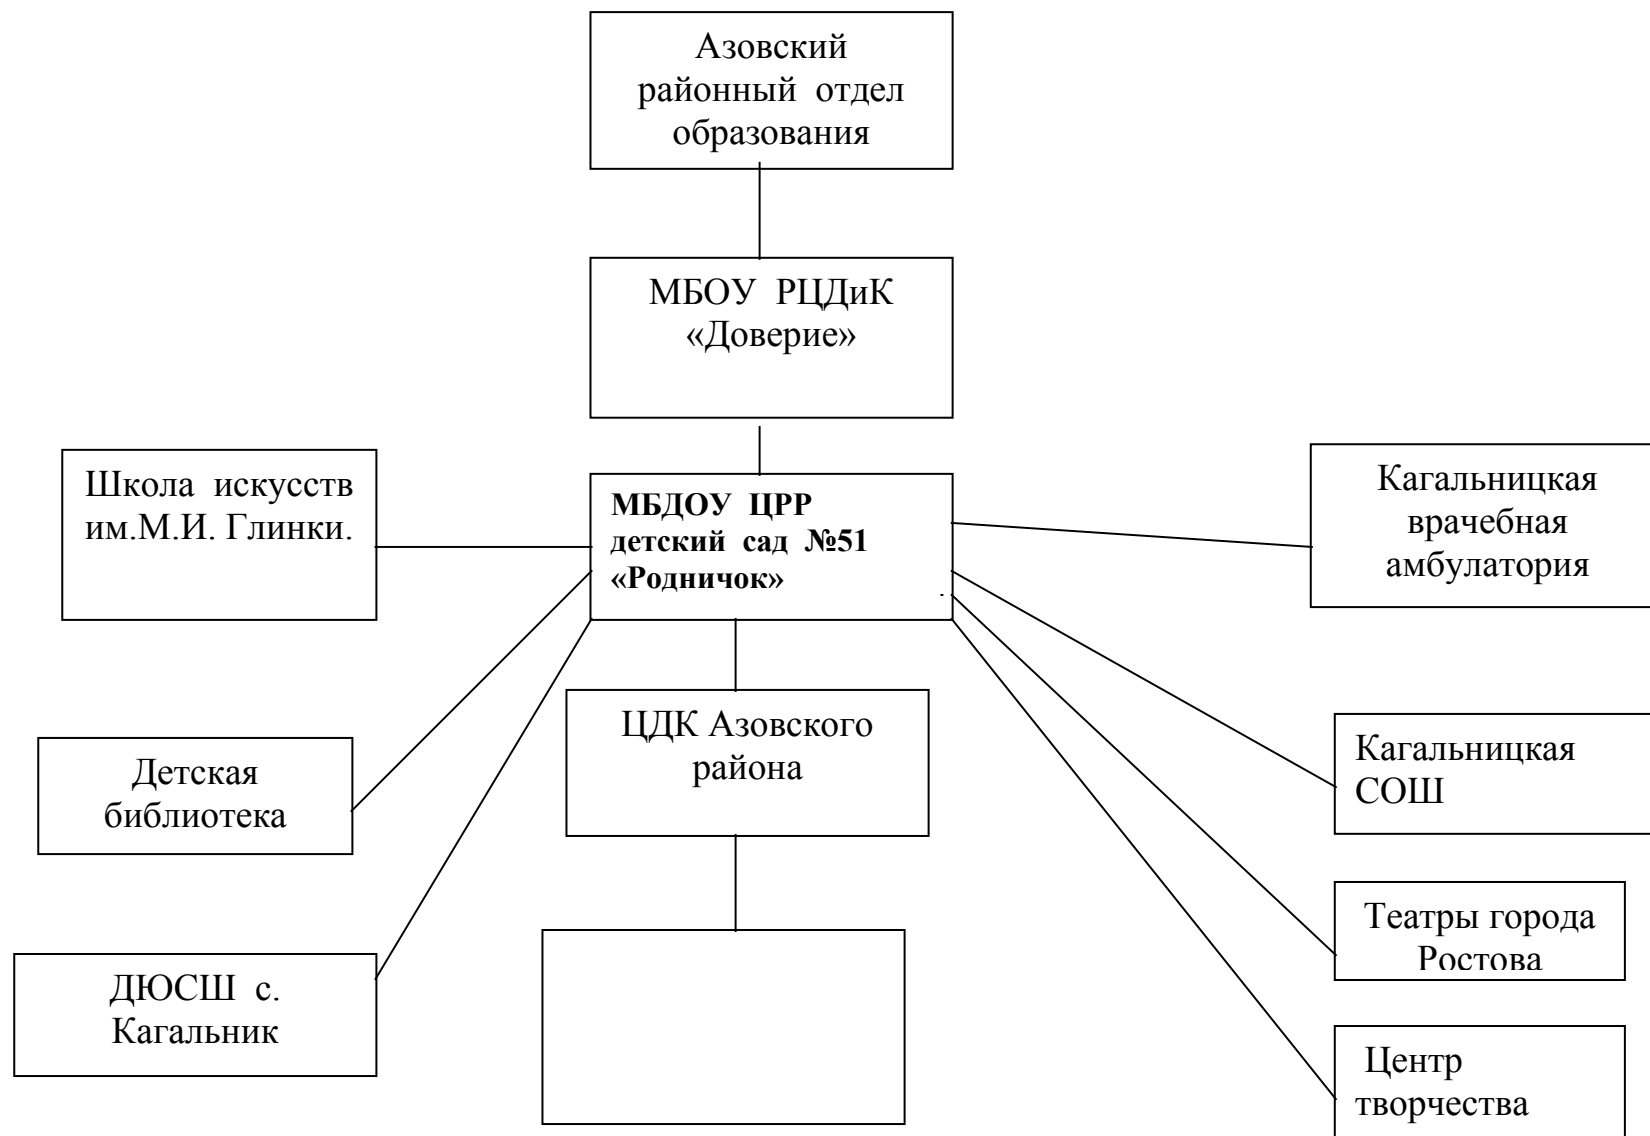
Азовский районный отдел образования

МБОУ РЦДиК «Доверие»

Школа искусств им.М.И. Глинки.

**МБДОУ ЦРР детский сад №51 «Родничок»**

Кагальницкая врачебная амбулатория

Детская библиотека

ЦДК Азовского района

Кагальницкая СОШ

Театры города Ростова

ДЮСШ с. Кагальник

Центр творчества